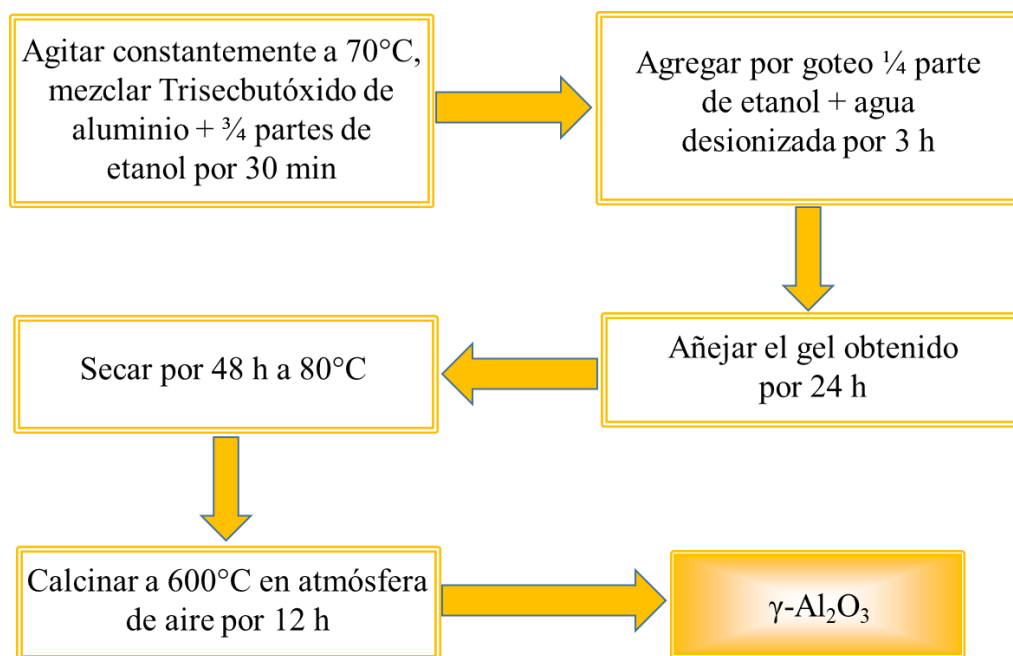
Agitar constantemente a 70°C, mezclar Trisecbutóxido de aluminio + ¾ partes de etanol por 30 min

Agregar por goteo ¼ parte de etanol + agua desionizada por 3 h

Añejar el gel obtenido por 24 h

Secar por 48 h a 80°C

Calcinar a 600°C en atmósfera de aire por 12 h

$\gamma$-$Al_2O_3$